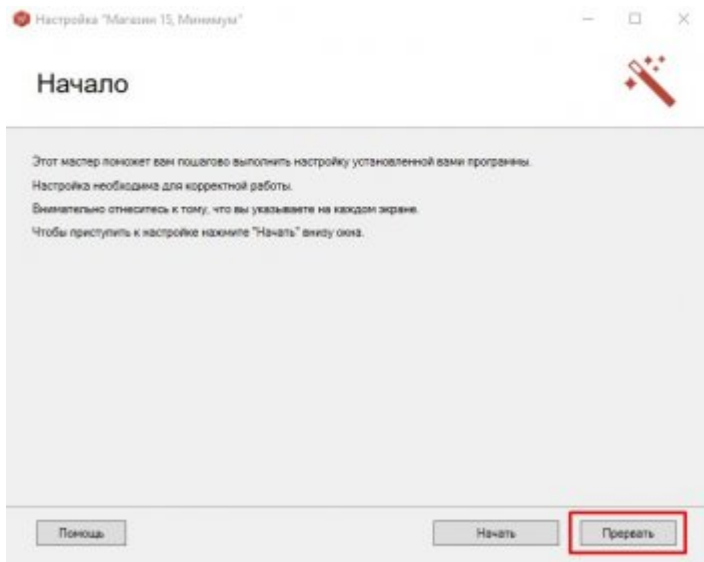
Настройка "Магазин 15, Минимум"

Начало

Этот мастер поможет вам пошагово выполнить настройку установленной вами программы.

Настройка необходима для корректной работы.

Внимательно отнеситесь к тому, что вы указываете на каждом экране.

Чтобы приступить к настройке нажмите "Начать" внизу окна.

Помощь

Начать

Прервать